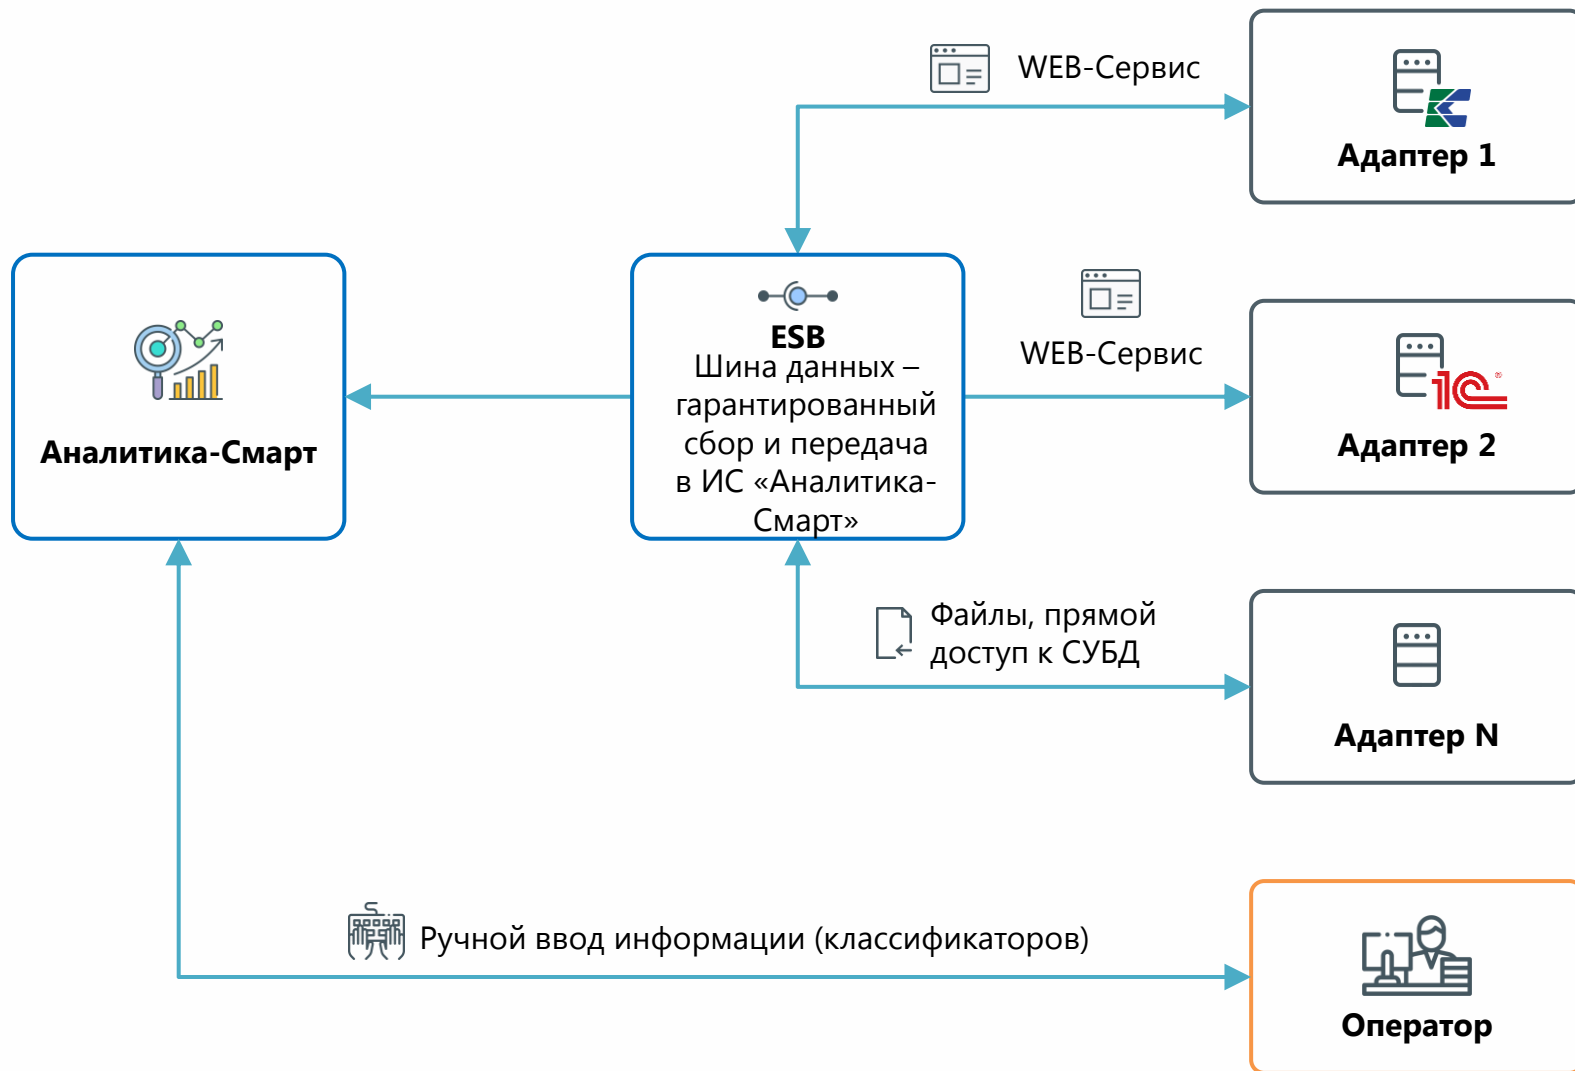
WEB-Сервис

Адаптер 1

Аналитика-Смарт

ESB
Шина данных – гарантированный сбор и передача в ИС «Аналитика-Смарт»

WEB-Сервис

1С

Адаптер 2

Файлы, прямой доступ к СУБД

Адаптер N

Ручной ввод информации (классификаторов)

Оператор